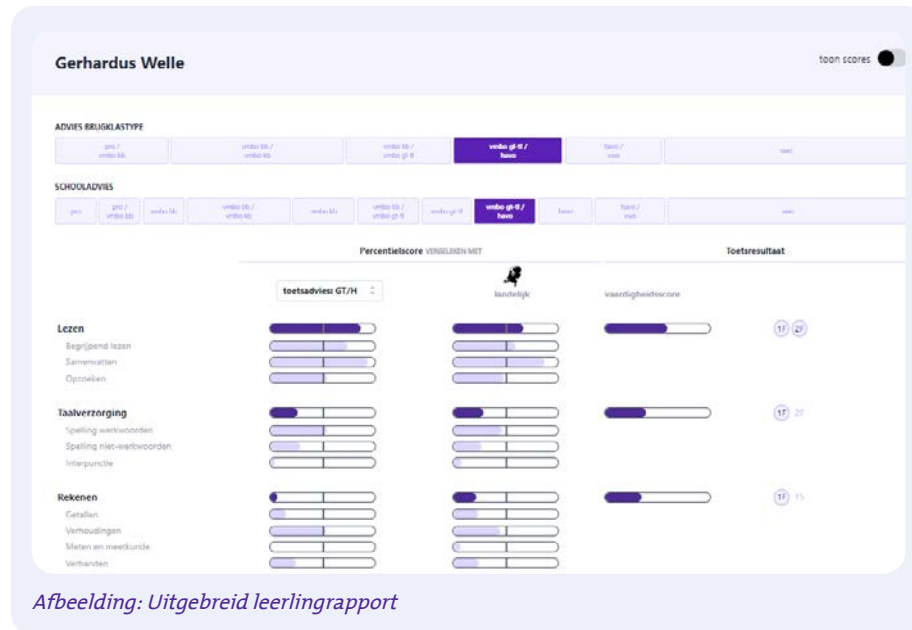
Gerhardus Welle

toon scores

ADVIES BRUGKLASTYPE

| pro / vmbo bb | vmbo bb / vmbo kb | vmbo kb / vmbo gt-tl | vmbo gt-tl / havo | havo / vwo | vwo |
|---|---|---|---|---|---|

SCHOOLADVIES

| pro | pro / vmbo bb | vmbo bb | vmbo bb / vmbo kb | vmbo kb | vmbo kb / vmbo gt-tl | vmbo gt-tl | vmbo gt-tl / havo | havo | havo / vwo | vwo |
|---|---|---|---|---|---|---|---|---|---|---|

Percentielscore VERGELIJKEN MET

Toetsresultaat

toetsadvies: GT/H

landelijk

vaardigheidsscore

Lezen
Begrijpend lezen
Samenvatten
Opzoeken

1F 2F

Taalverzorging
Spelling werkwoorden
Spelling niet-werkwoorden
Interpunctie

1F 2F

Rekenen
Getallen
Verhoudingen
Meten en meetkunde
Verbanden

1F 1S

Afbeelding: Uitgebreid leerlingrapport